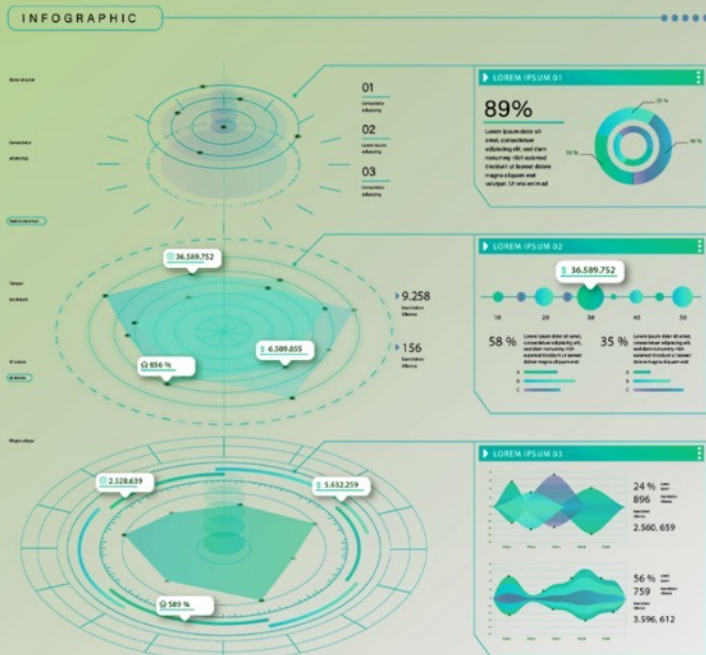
INFOGRAPHIC

01
Consectetur adipiscing

02
Lorem ipsum dolor

03
Consectetur adipiscing

36.589.752

9.258
Suscipit lobortis

156
Suscipit lobortis

856 %

6.589.855

2.528.639

5.632.259

589 %

LOREM IPSUM 01

89%

Lorem ipsum dolor sit amet, consectetuer adipiscing elit, sed diam nonummy nibh euismod tincidunt ut laoreet dolore magna aliquam erat volutpat. Ut wisi enim ad

25 %

30 %

45 %

LOREM IPSUM 02

36.589.752

10 20 30 40 50

58 %

Lorem ipsum dolor sit amet, consectetuer adipiscing elit, sed diam nonummy nibh euismod tincidunt ut laoreet dolore magna

35 %

Lorem ipsum dolor sit amet, consectetuer adipiscing elit, sed diam nonummy nibh euismod tincidunt ut laoreet dolore magna

A
B
C

A
B
C

LOREM IPSUM 03

24 %

896

2.560, 659

56 %

759

3.596, 612